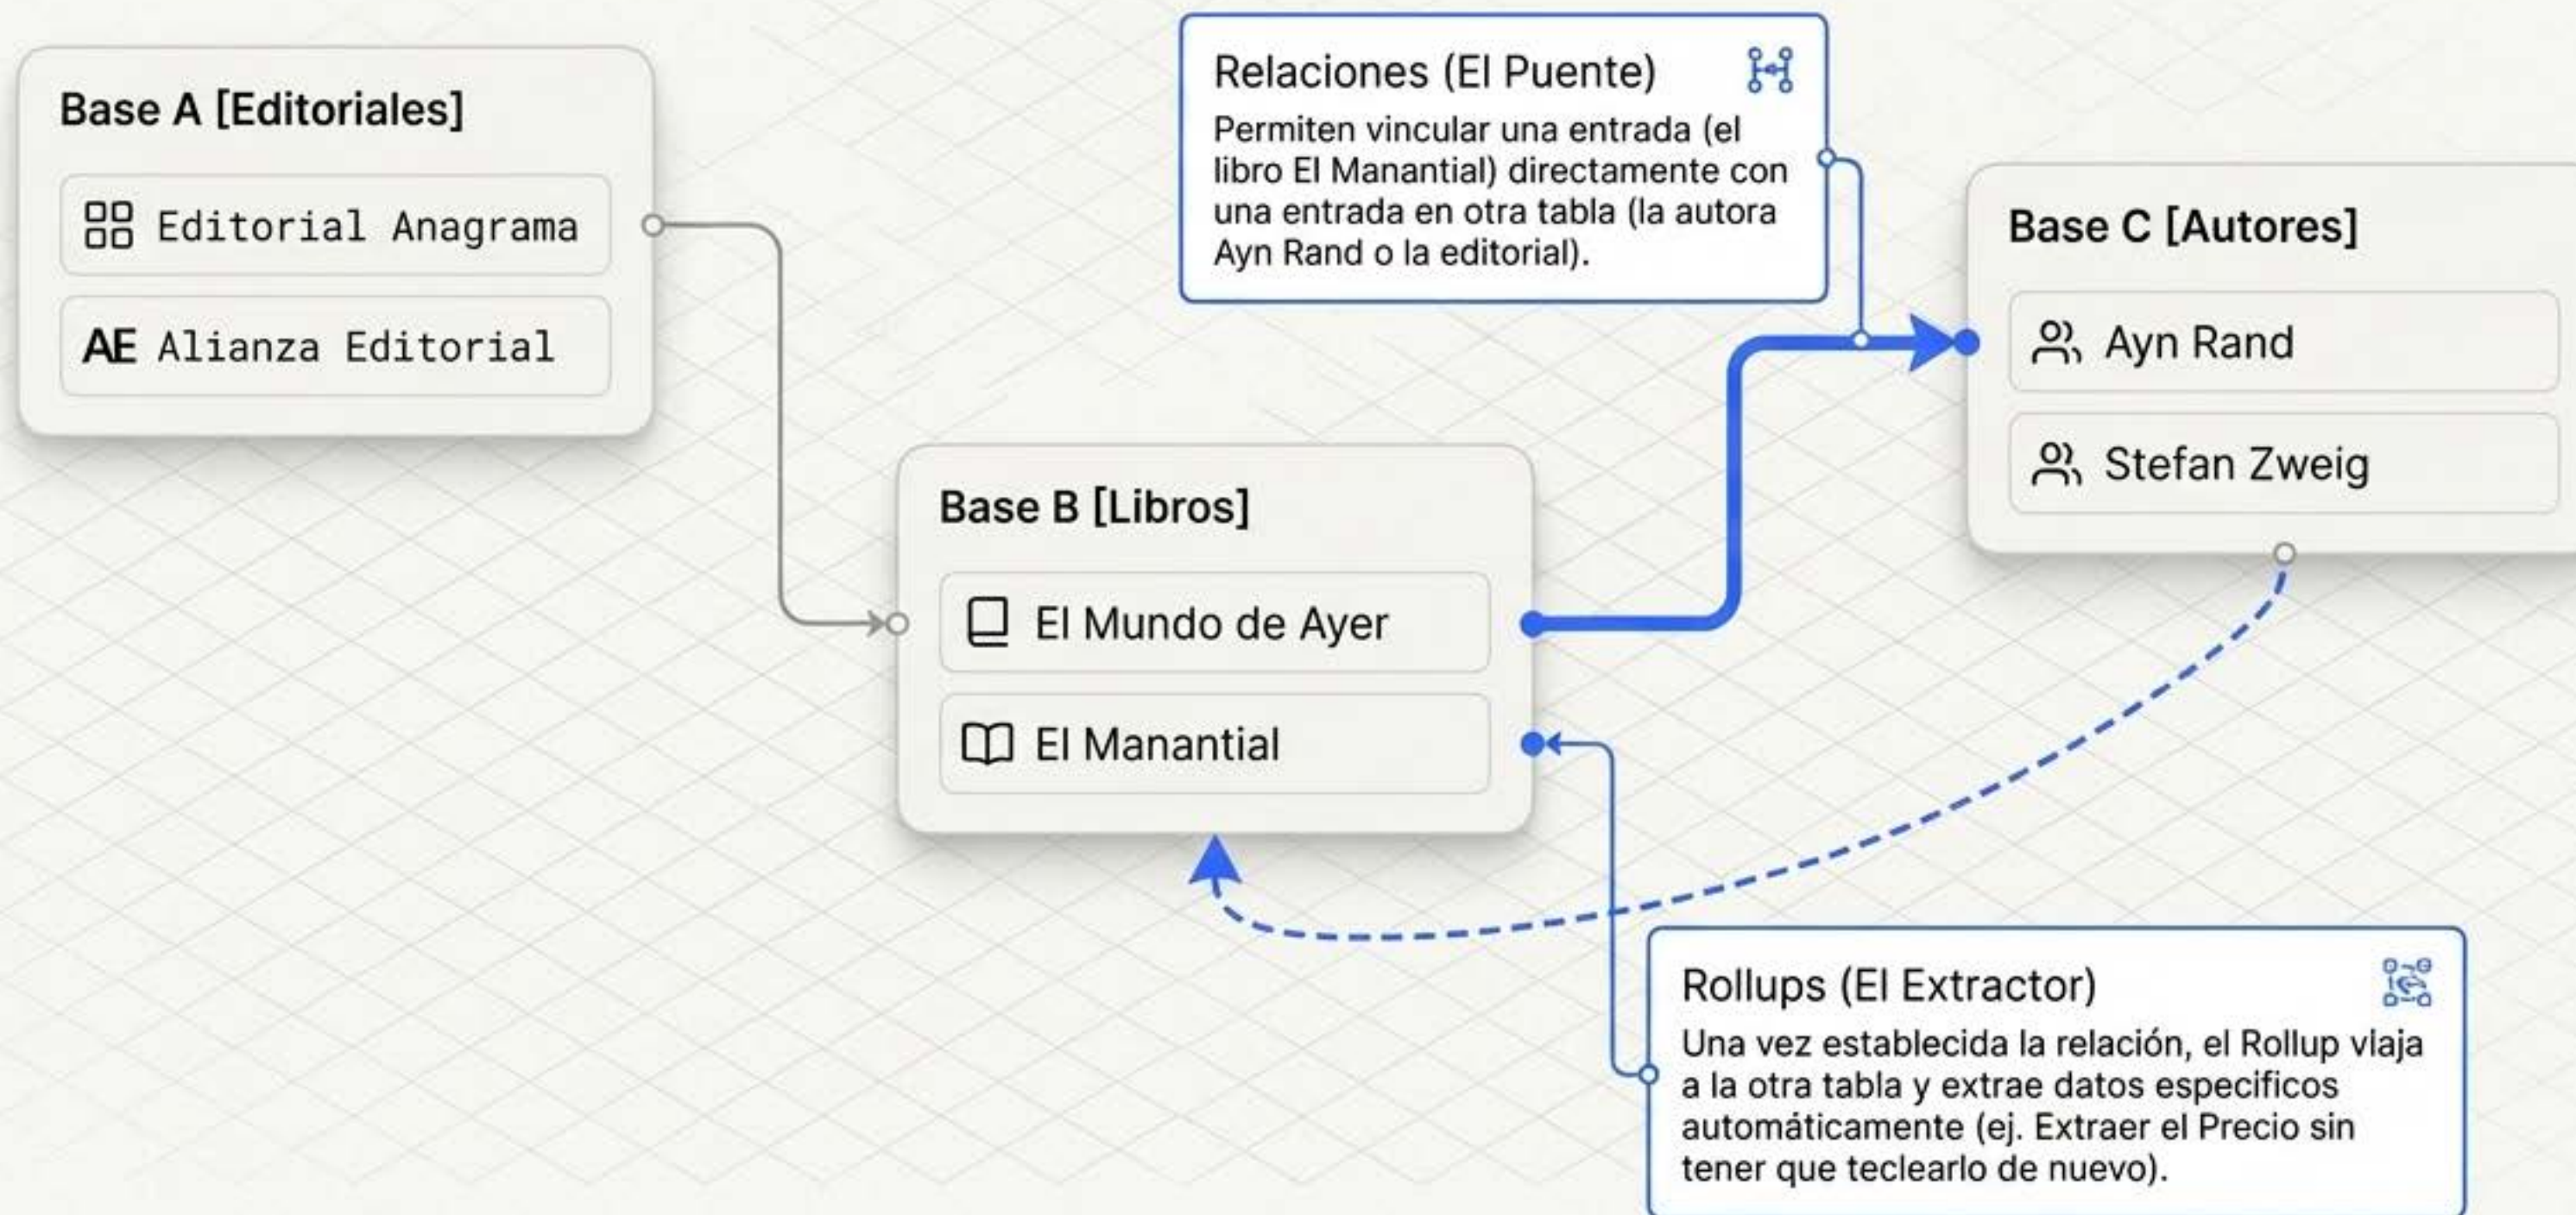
Base A [Editoriales]

Editorial Anagrama

AE Alianza Editorial

Relaciones (El Puente)

Permiten vincular una entrada (el libro El Manantial) directamente con una entrada en otra tabla (la autora Ayn Rand o la editorial).

Base C [Autores]

Ayn Rand

Stefan Zweig

Base B [Libros]

El Mundo de Ayer

El Manantial

Rollups (El Extractor)

Una vez establecida la relación, el Rollup vlaja a la otra tabla y extrae datos especificos automáticamente (ej. Extraer el Precio sin tener que teclearlo de nuevo).